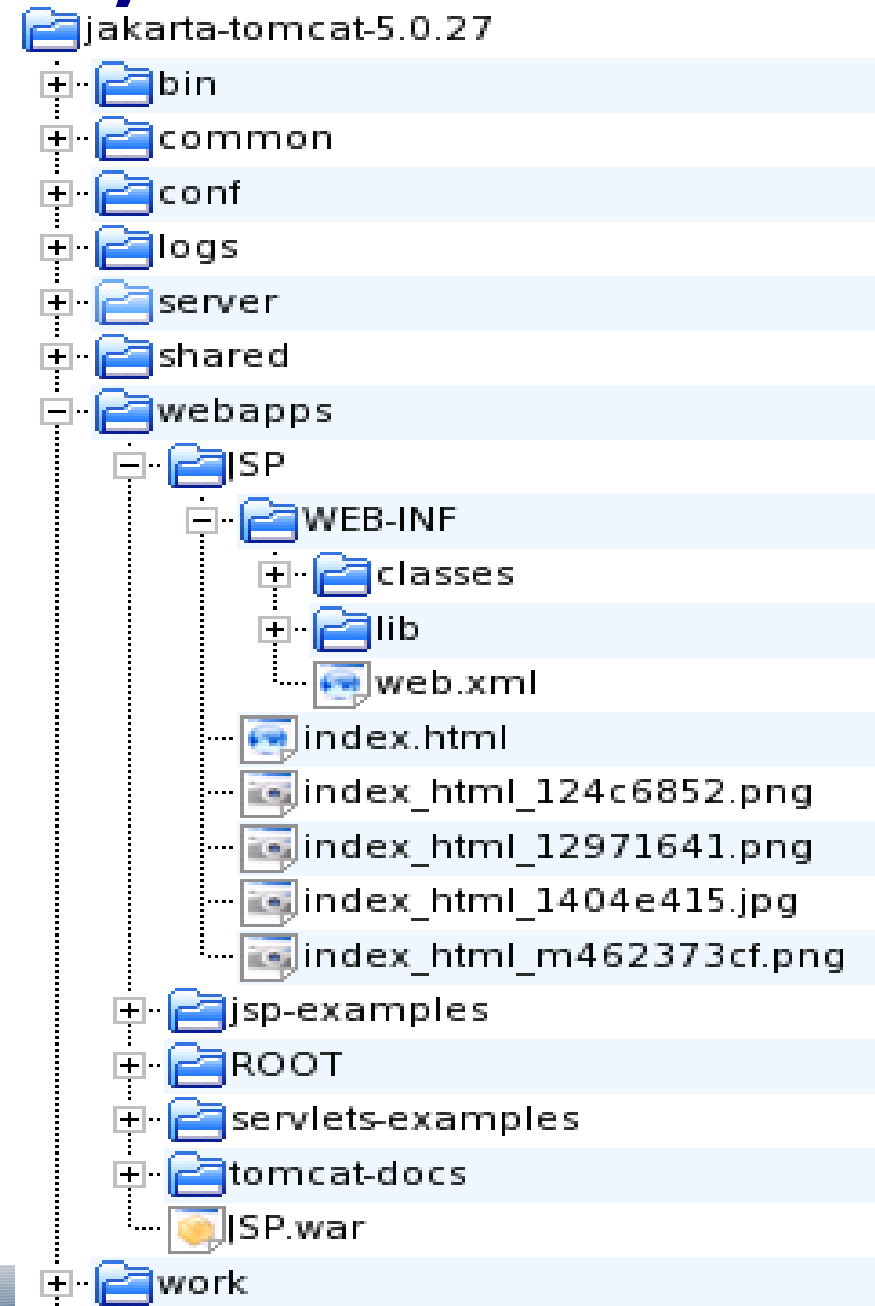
jakarta-tomcat-5.0.27
bin
common
conf
logs
server
shared
webapps
JSP
WEB-INF
classes
lib
web.xml
index.html
index_html_124c6852.png
index_html_12971641.png
index_html_1404e415.jpg
index_html_m462373cf.png
jsp-examples
ROOT
servlets-examples
tomcat-docs
JSP.war
work